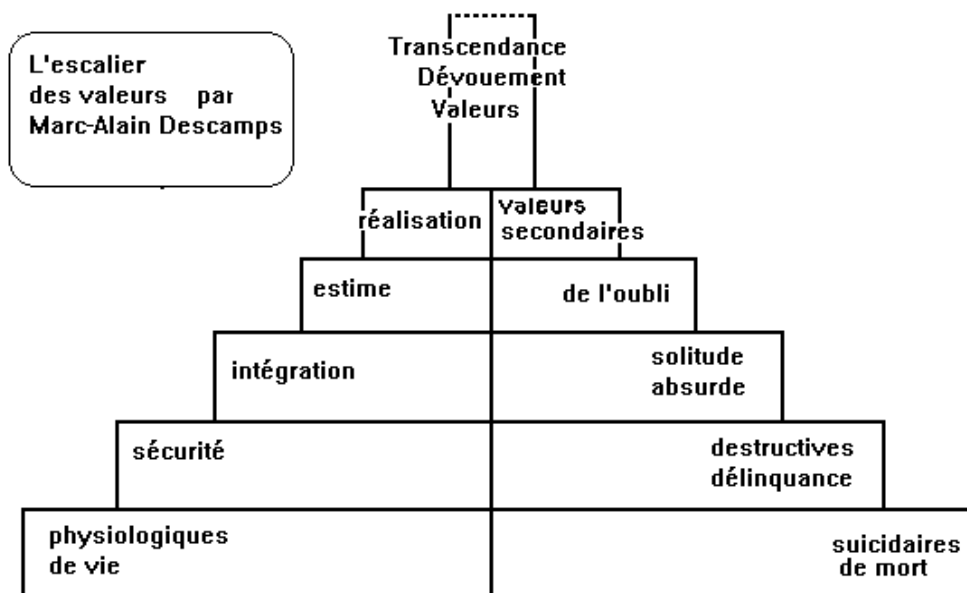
L'escalier des valeurs par Marc-Alain Descamps

Transcendance
Dévouement
Valeurs

réalisation

Valeurs secondaires

estime

de l'oubli

intégration

solitude absurde

sécurité

destructives délinquance

physiologiques de vie

suicidaires de mort